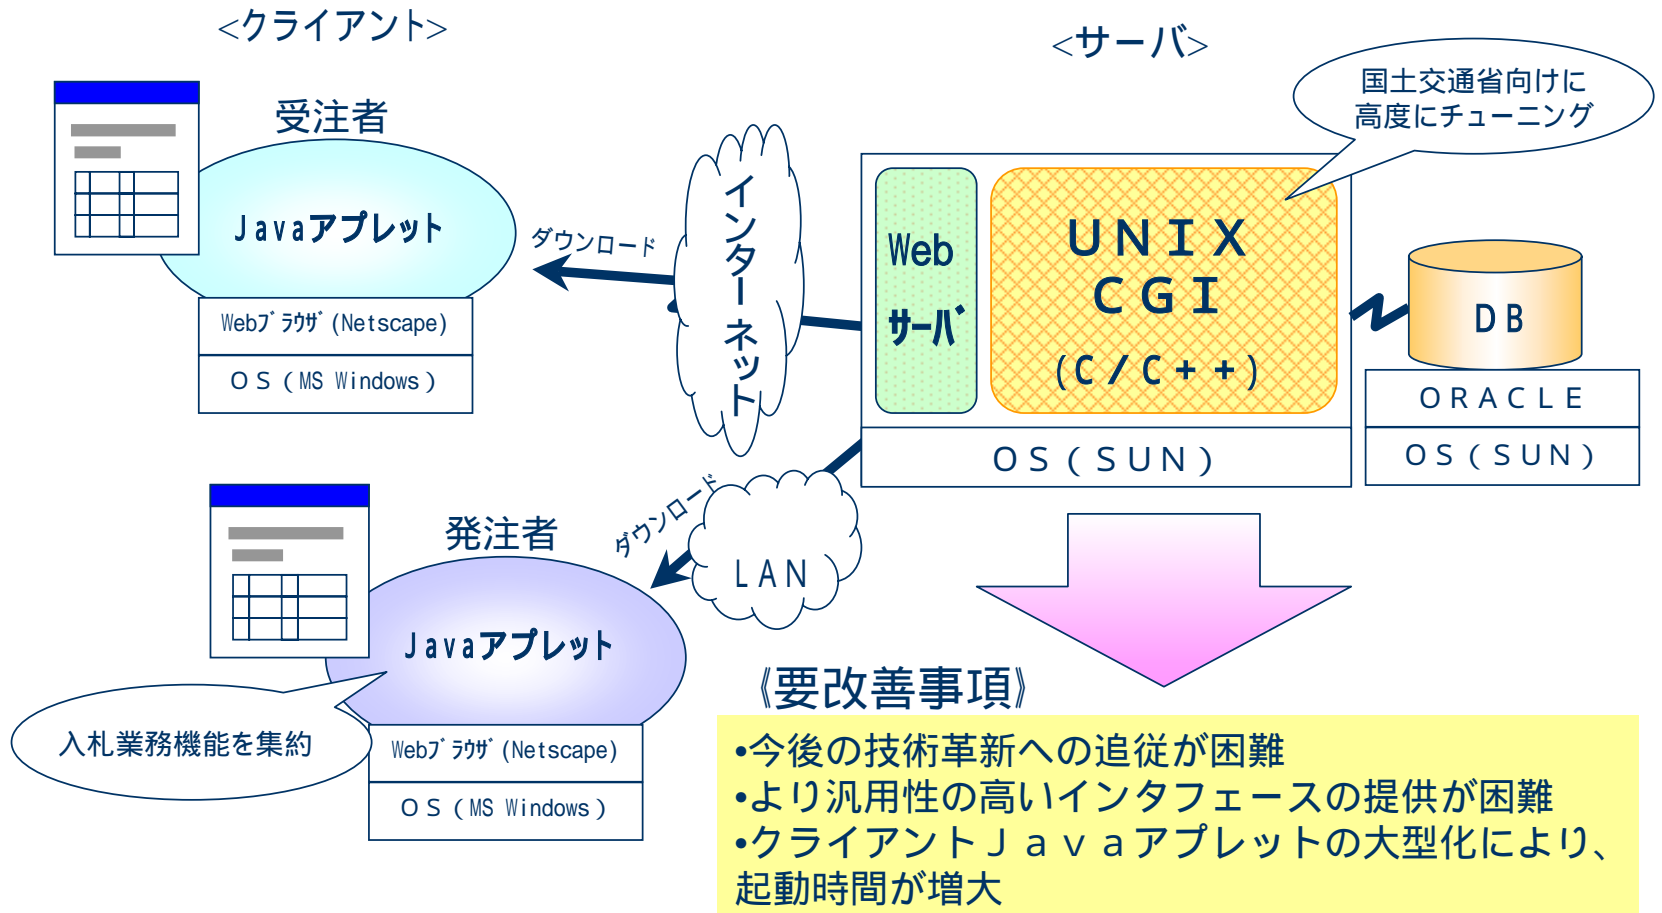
<クライアント>

<サーバ>

国土交通省向けに
高度にチューニング

受注者

Javaアプレット

Webﾌﾞﾗｳｻﾞ(Netscape)

ＯＳ（MS Windows）

ダウンロード

インターネット

Web
ｻｰﾊﾞ

ＵＮＩＸ
ＣＧＩ
（Ｃ／Ｃ＋＋）

ＯＳ（ＳＵＮ）

ＤＢ

ＯＲＡＣＬＥ

ＯＳ（ＳＵＮ）

ダウンロード

ＬＡＮ

発注者

Javaアプレット

入札業務機能を集約

Webﾌﾞﾗｳｻﾞ(Netscape)

ＯＳ（MS Windows）

《要改善事項》

•今後の技術革新への追従が困難
•より汎用性の高いインタフェースの提供が困難
•クライアントＪａｖａアプレットの大型化により、起動時間が増大